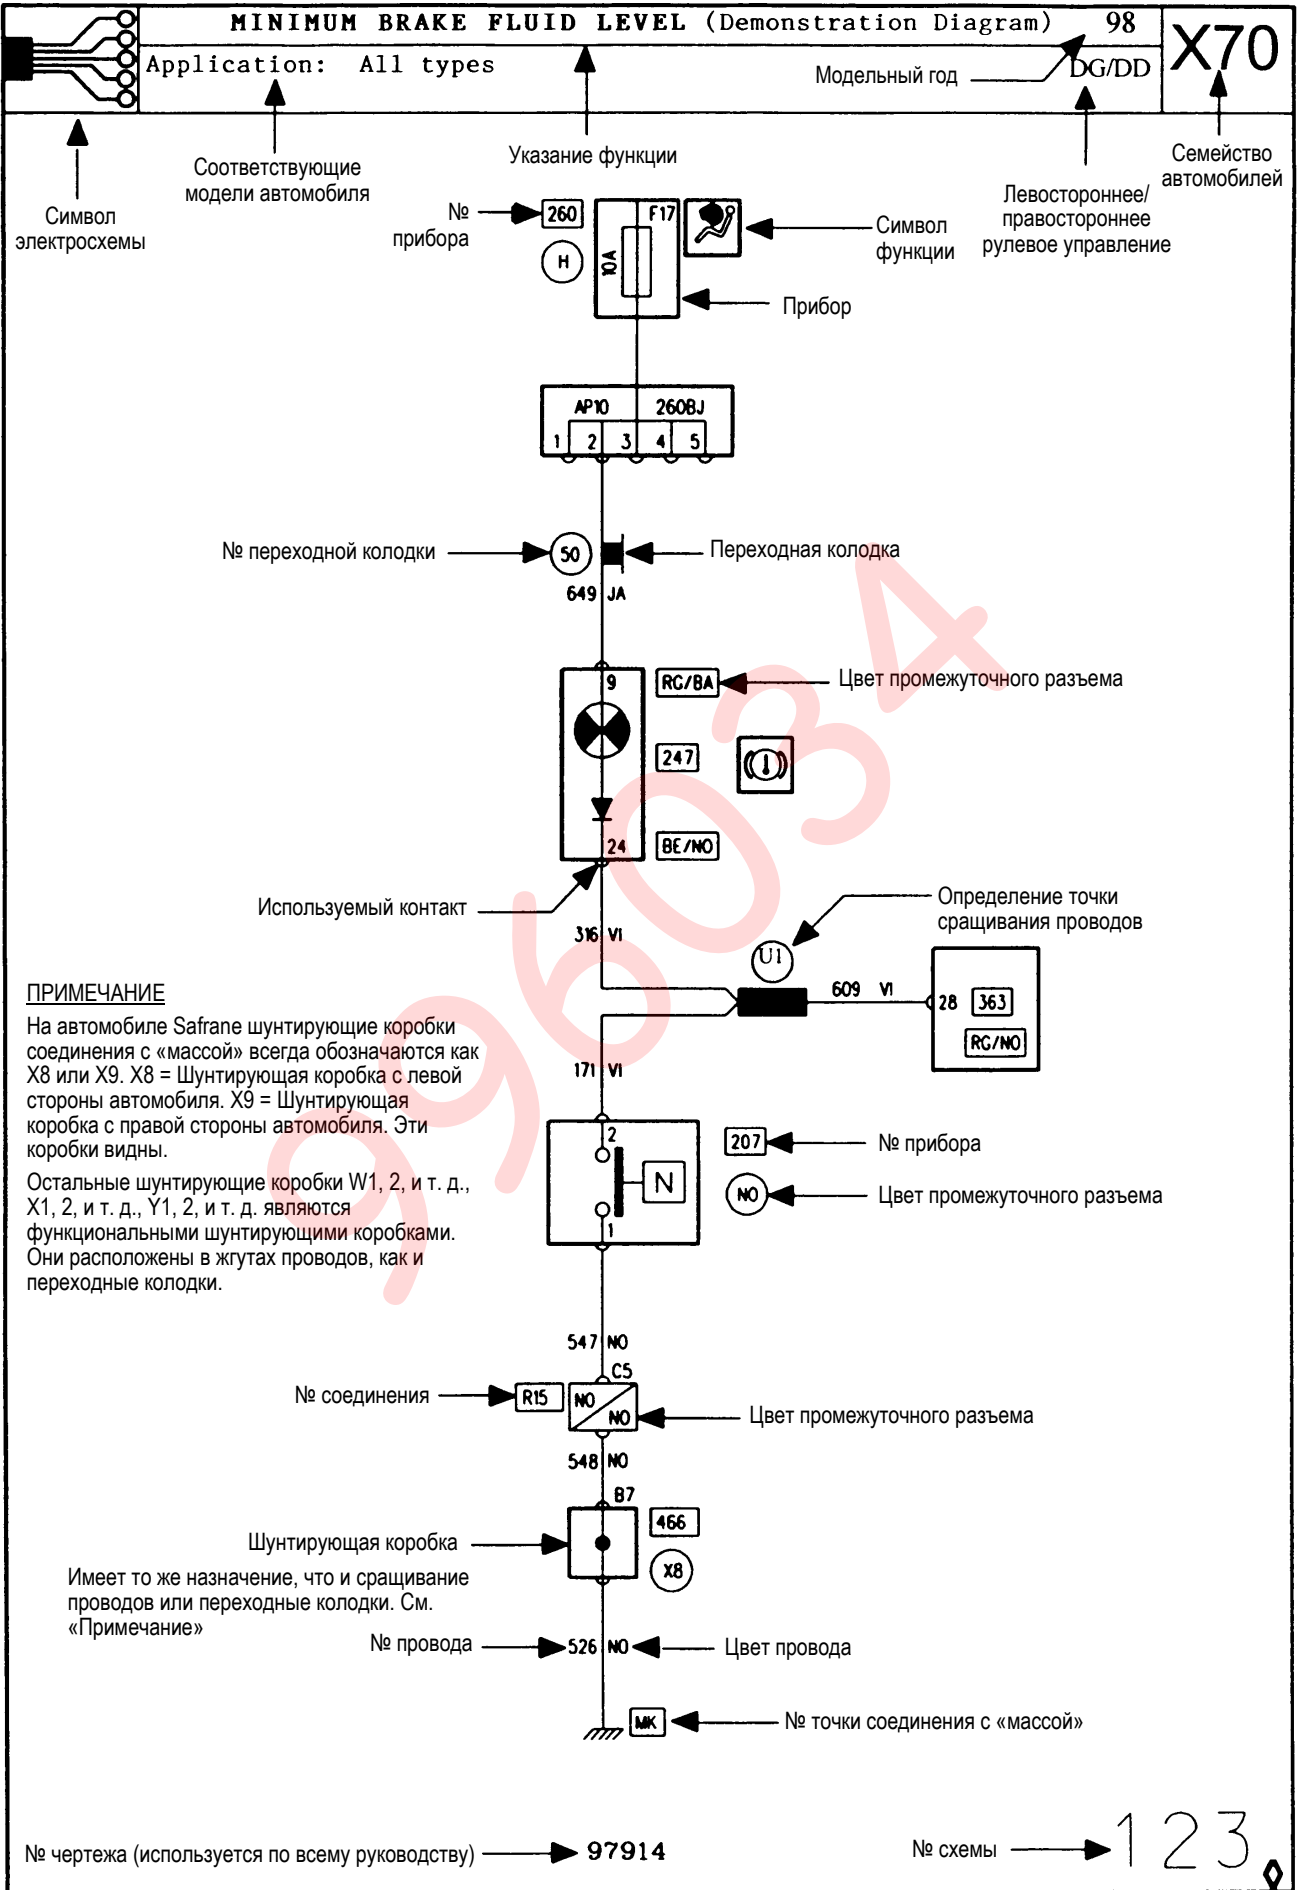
MINIMUM BRAKE FLUID LEVEL (Demonstration Diagram) 98

X70

Application: All types

Модельный год

DG/DD

Символ электросхемы

Соответствующие модели автомобиля

Указание функции

Левостороннее/ правостороннее рулевое управление

Семейство автомобилей

№ прибора

260

H

F17

10A

Символ функции

Прибор

AP10

260BJ

1 2 3 4 5

№ переходной колодки

50

Переходная колодка

649 JA

9

RC/BA

Цвет промежуточного разъема

247

24

BE/NO

Используемый контакт

316 VI

Определение точки сращивания проводов

U1

609 VI

28

363

RG/NO

ПРИМЕЧАНИЕ

На автомобиле Safrane шунтирующие коробки соединения с «массой» всегда обозначаются как X8 или X9. X8 = Шунтирующая коробка с левой стороны автомобиля. X9 = Шунтирующая коробка с правой стороны автомобиля. Эти коробки видны.

Остальные шунтирующие коробки W1, 2, и т. д., X1, 2, и т. д., Y1, 2, и т. д. являются функциональными шунтирующими коробками. Они расположены в жгутах проводов, как и переходные колодки.

171 VI

2

N

1

207

№ прибора

NO

Цвет промежуточного разъема

547 NO

C5

№ соединения

R15

NO

NO

Цвет промежуточного разъема

548 NO

B7

466

Шунтирующая коробка

X8

Имеет то же назначение, что и сращивание проводов или переходные колодки. См. «Примечание»

№ провода

526 NO

Цвет провода

MK

№ точки соединения с «массой»

№ чертежа (используется по всему руководству)

97914

№ схемы

123

96034